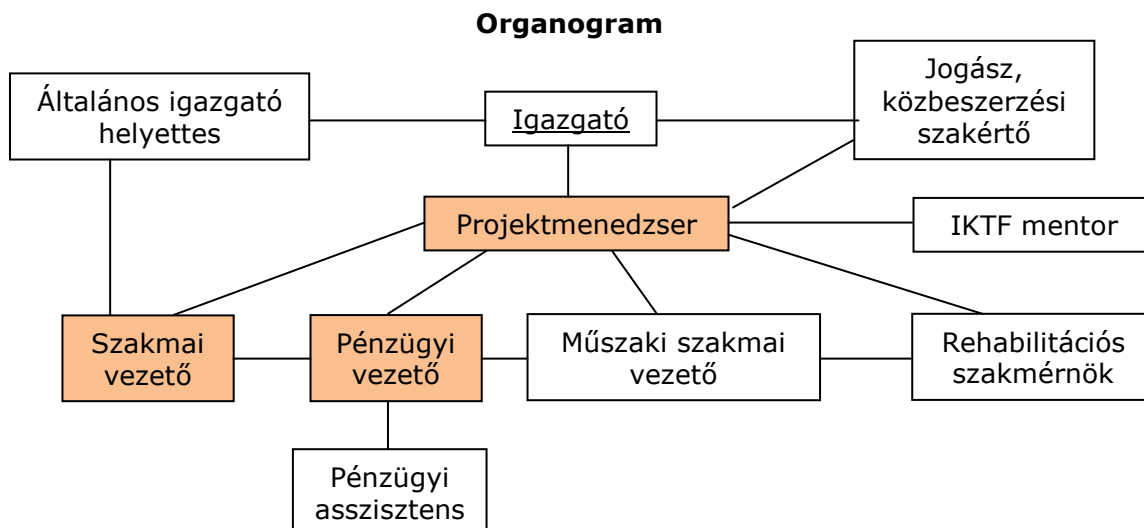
Organogram

Általános igazgató helyettes

Igazgató

Jogász, közbeszerzési szakértő

Projektmenedzser

IKTF mentor

Szakmai vezető

Pénzügyi vezető

Műszaki szakmai vezető

Rehabilitációs szakmérnök

Pénzügyi asszisztens